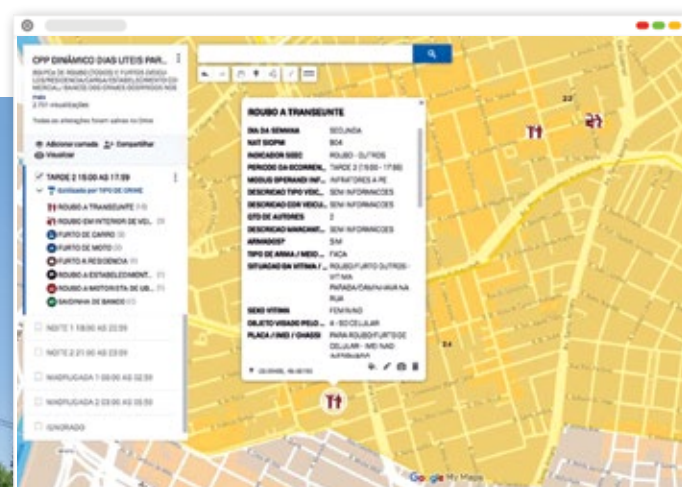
CPP DINÂMICO DIAS ÚTEIS PAR...

2.701 visualizações

Todas as alterações foram salvas no Drive

Adicionar camada
Compartilhar
Visualizar

TARDE 2 15:00 AS 17:59
Estilizado por TIPO DE CRIME
ROUBO A TRANSEUNTE
ROUBO EM INTERIOR DE VEI...
FURTO DE CARRO
FURTO DE MOTO
FURTO A RESIDÊNCIA
ROUBO A ESTABELECIMENT...
ROUBO A MOTORISTA DE UB...
SAIDINHA DE BANCO

NOITE 1 18:00 AS 20:59
NOITE 2 21:00 AS 23:59
MADRUGADA 1 00:00 AS 02:59
MADRUGADA 2 03:00 AS 05:59
IGNORADO

ROUBO A TRANSEUNTE

| DIA DA SEMANA | SEGUNDA |
|---|---|
| NAT SIOPM | B04 |
| INDICADOR SSDC | ROUBO - OUTROS |
| PERÍODO DA OCORREN... | TARDE 2 (15:00 - 17:59) |
| MODUS OPERANDI INF... | INFRATORES A PÉ |
| DESCRICAO TIPO VEIC... | SEM INFORMACOES |
| DESCRICAO COR VEICU... | SEM INFORMACOES |
| QTD DE AUTORES | 2 |
| DESCRICAO MARCA/MT... | SEM INFORMACOES |
| ARMADOS? | SIM |
| TIPO DE ARMA / MEIO ... | FACA |
| SITUAÇÃO DA VÍTIMA / ... | ROUBO/FURTO OUTROS - VÍTIMA PARADA/CAMINHAVA NA RUA |
| SEXO VÍTIMA | FEMININO |
| OBJETO VISADO PELO ... | 4 - 80 CELULAR |
| PLACA / IMEI / CHASSI | PARA ROUBO/FURTO DE CELULAR - IMEI NÃO INFORMADA |

Google My Maps